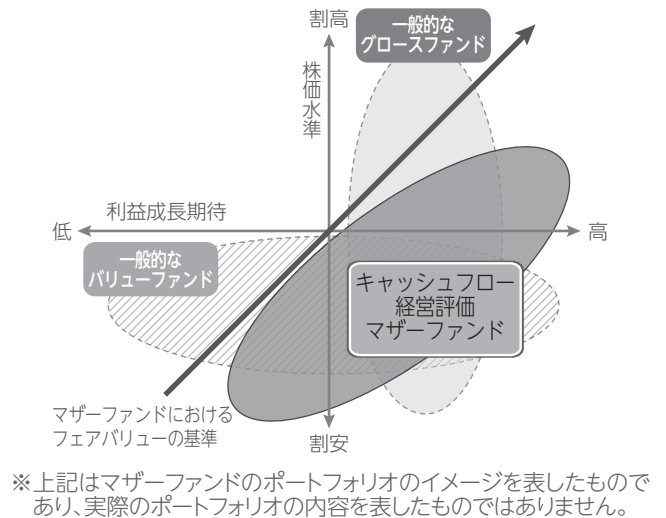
割高

一般的な
グロースファンド

株価水準

利益成長期待

低

高

一般的な
バリューファンド

キャッシュフロー
経営評価
マザーファンド

マザーファンドにおける
フェアバリューの基準

割安

※上記はマザーファンドのポートフォリオのイメージを表したものであり、実際のポートフォリオの内容を表したものではありません。